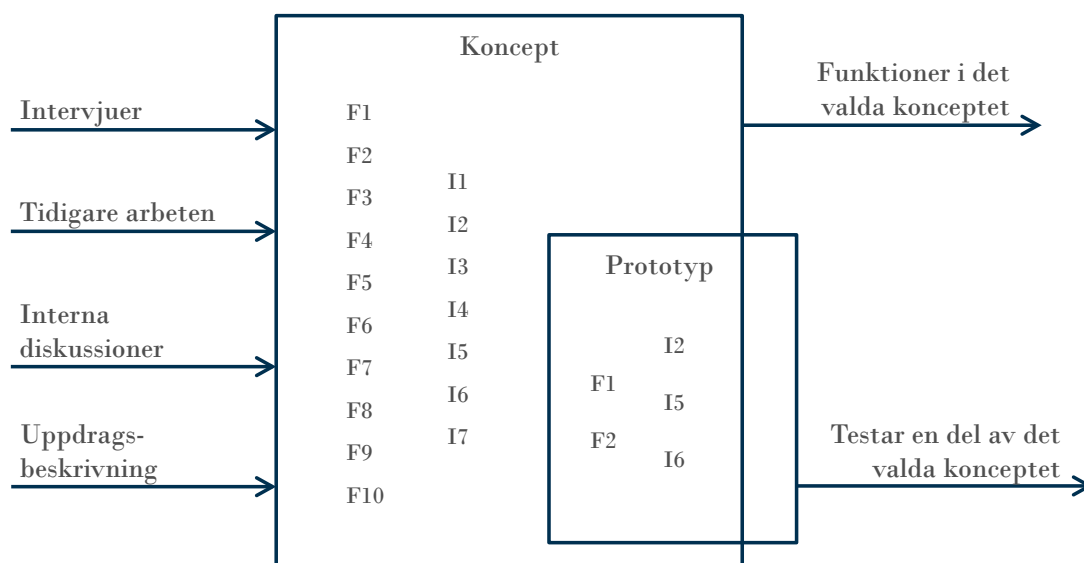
Koncept

Intervjuer

Tidigare arbeten

Interna diskussioner

Uppdragsbeskrivning

F1
F2
F3
F4
F5
F6
F7
F8
F9
F10

I1
I2
I3
I4
I5
I6
I7

Funktioner i det valda konceptet

Prototyp

F1
F2

I2
I5
I6

Testar en del av det valda konceptet